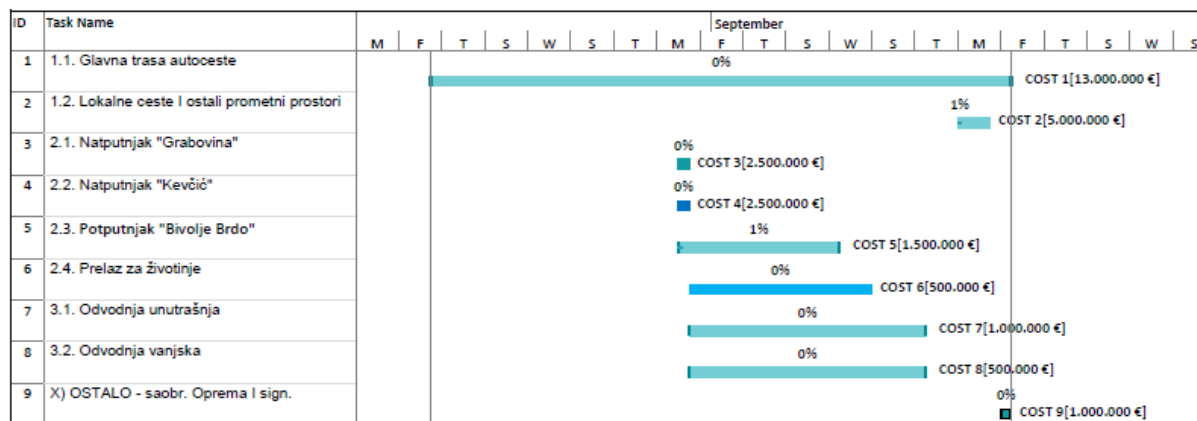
| ID | Task Name |
|---|---|
| 1 | 1.1. Glavna trasa autoceste |
| 2 | 1.2. Lokalne ceste I ostali prometni prostori |
| 3 | 2.1. Natputnjak "Grabovina" |
| 4 | 2.2. Natputnjak "Kevčić" |
| 5 | 2.3. Potputnjak "Bivolje Brdo" |
| 6 | 2.4. Prelaz za životinje |
| 7 | 3.1. Odvodnja unutrašnja |
| 8 | 3.2. Odvodnja vanjska |
| 9 | X) OSTALO - saobr. Oprema I sign. |

September

M F T S W S T M F T S W S T M F T S W S

0%
COST 1[13.000.000 €]

1%
COST 2[5.000.000 €]

0%
COST 3[2.500.000 €]

0%
COST 4[2.500.000 €]

1%
COST 5[1.500.000 €]

0%
COST 6[500.000 €]

0%
COST 7[1.000.000 €]

0%
COST 8[500.000 €]

0%
COST 9[1.000.000 €]